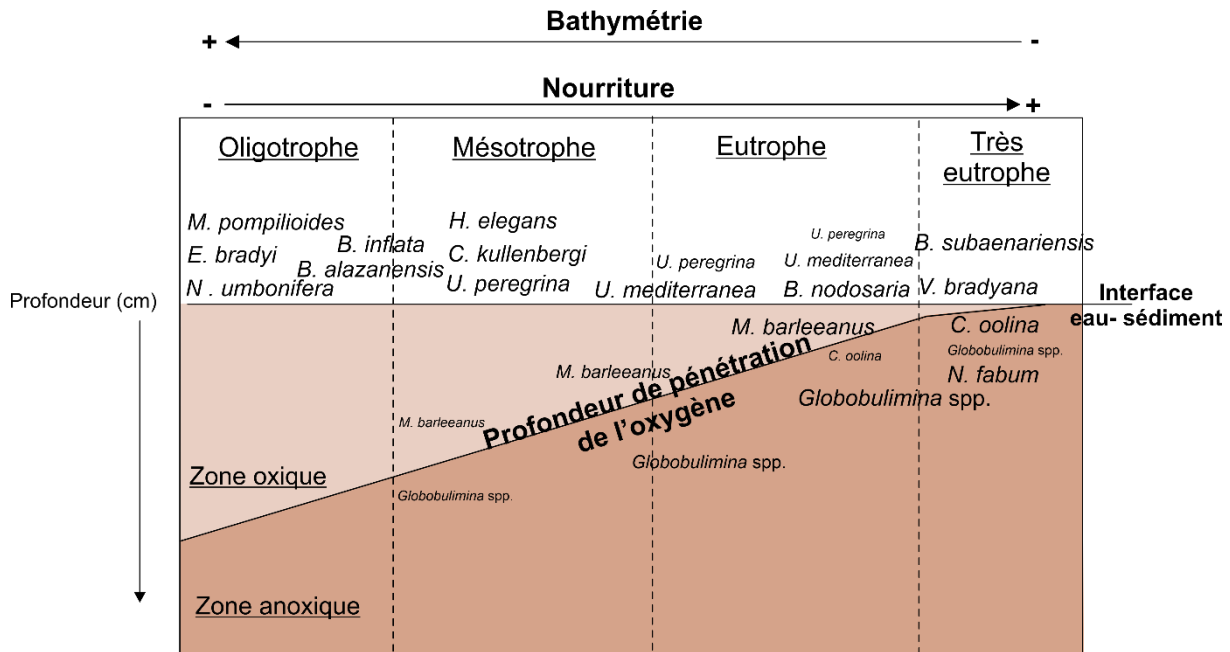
Bathymétrie

+ -

Nourriture

- +

Oligotrophe

Mésotrophe

Eutrophe

Très eutrophe

M. pompilioides
E. bradyi
N . umbonifera

B. inflata
B. alazanensis

H. elegans
C. kullenbergi
U. peregrina

U. peregrina
U. mediterranea

U. peregrina
U. mediterranea
B. nodosaria

B. subaenariensis
V. bradyana

Profondeur (cm)

Interface eau- sédiment

M. barleeanus

C. oolina
Globobulimina spp.
N. fabum

C. oolina

M. barleeanus

Globobulimina spp.

M. barleeanus

Profondeur de pénétration de l'oxygène

Globobulimina spp.

Zone oxique

Globobulimina spp.

Zone anoxique